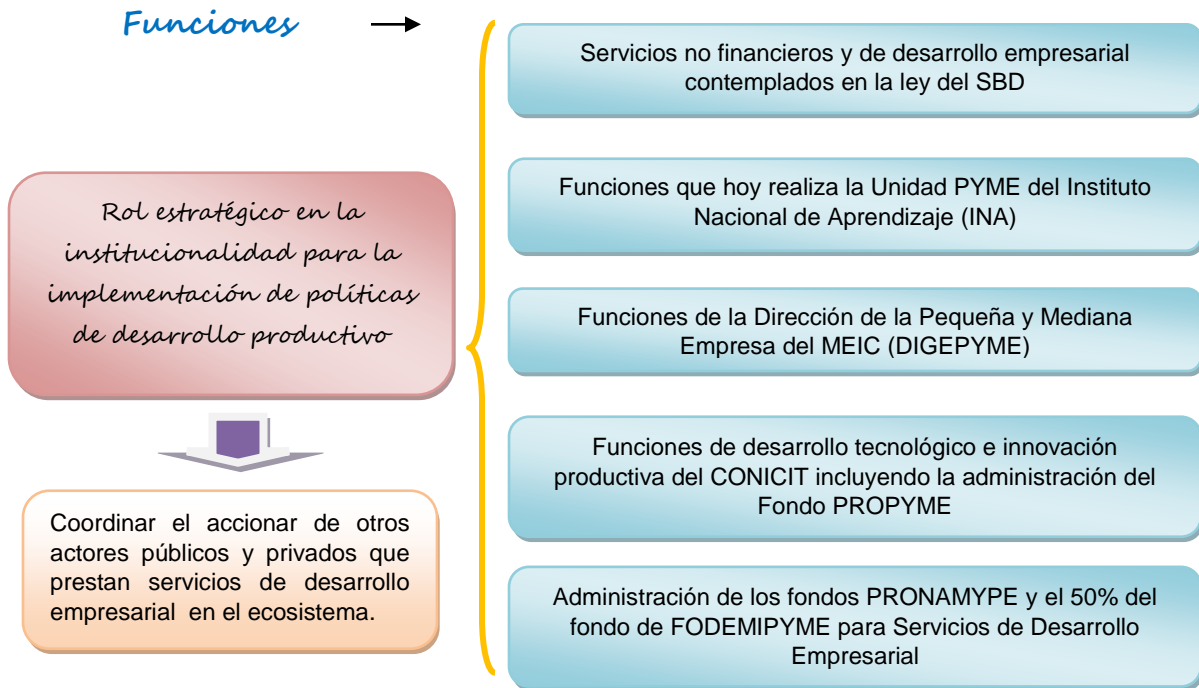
Funciones

Rol estratégico en la institucionalidad para la implementación de políticas de desarrollo productivo

Coordinar el accionar de otros actores públicos y privados que prestan servicios de desarrollo empresarial en el ecosistema.

Servicios no financieros y de desarrollo empresarial contemplados en la ley del SBD

Funciones que hoy realiza la Unidad PYME del Instituto Nacional de Aprendizaje (INA)

Funciones de la Dirección de la Pequeña y Mediana Empresa del MEIC (DIGEPYME)

Funciones de desarrollo tecnológico e innovación productiva del CONICIT incluyendo la administración del Fondo PROPYME

Administración de los fondos PRONAMYPE y el 50% del fondo de FODEMIPYME para Servicios de Desarrollo Empresarial